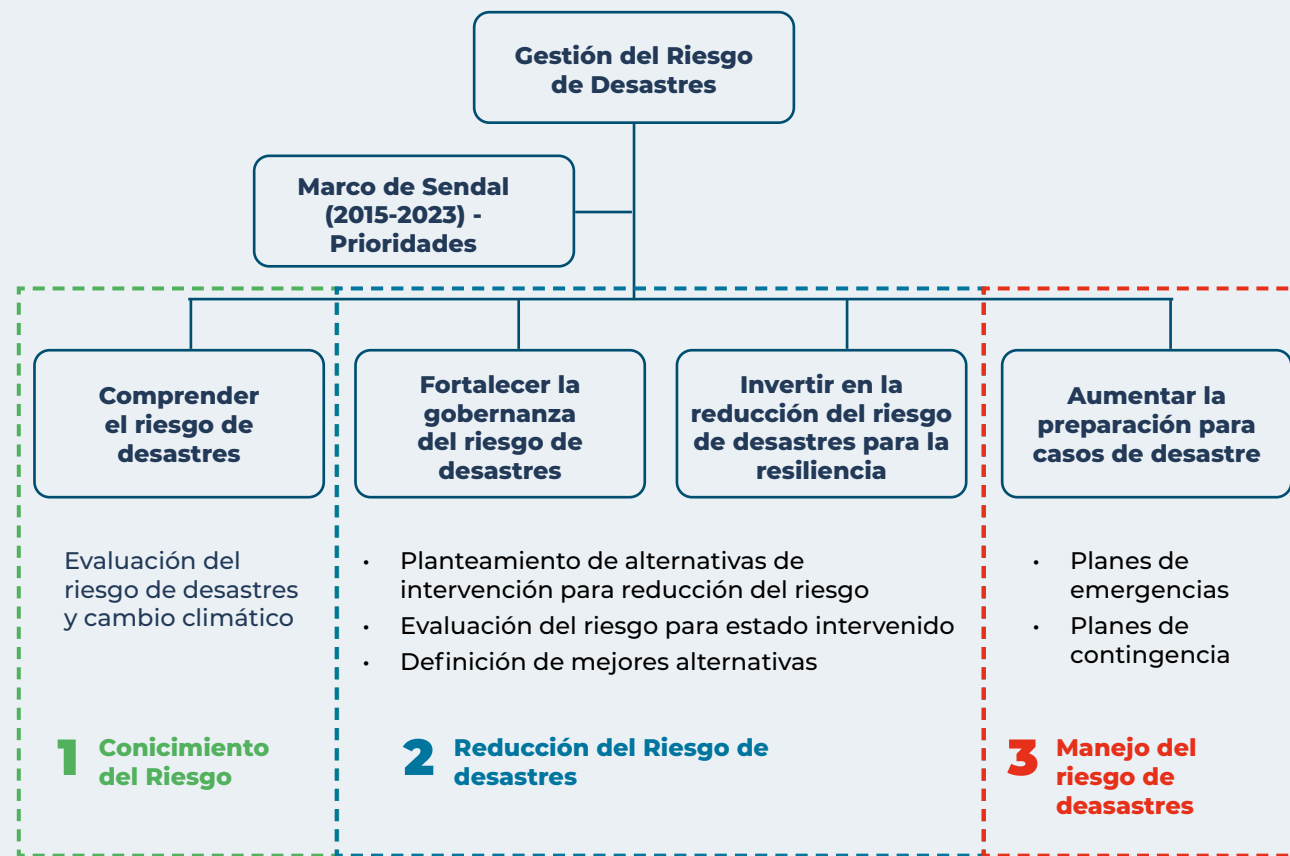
Gestión del Riesgo de Desastres

Marco de Sendal (2015-2023) - Prioridades

Comprender el riesgo de desastres

Fortalecer la gobernanza del riesgo de desastres

Invertir en la reducción del riesgo de desastres para la resiliencia

Aumentar la preparación para casos de desastre

Evaluación del riesgo de desastres y cambio climático

- Planteamiento de alternativas de intervención para reducción del riesgo
- Evaluación del riesgo para estado intervenido
- Definición de mejores alternativas

- Planes de emergencias
- Planes de contingencia

1 Conicimiento del Riesgo

2 Reducción del Riesgo de desastres

3 Manejo del riesgo de deasastres